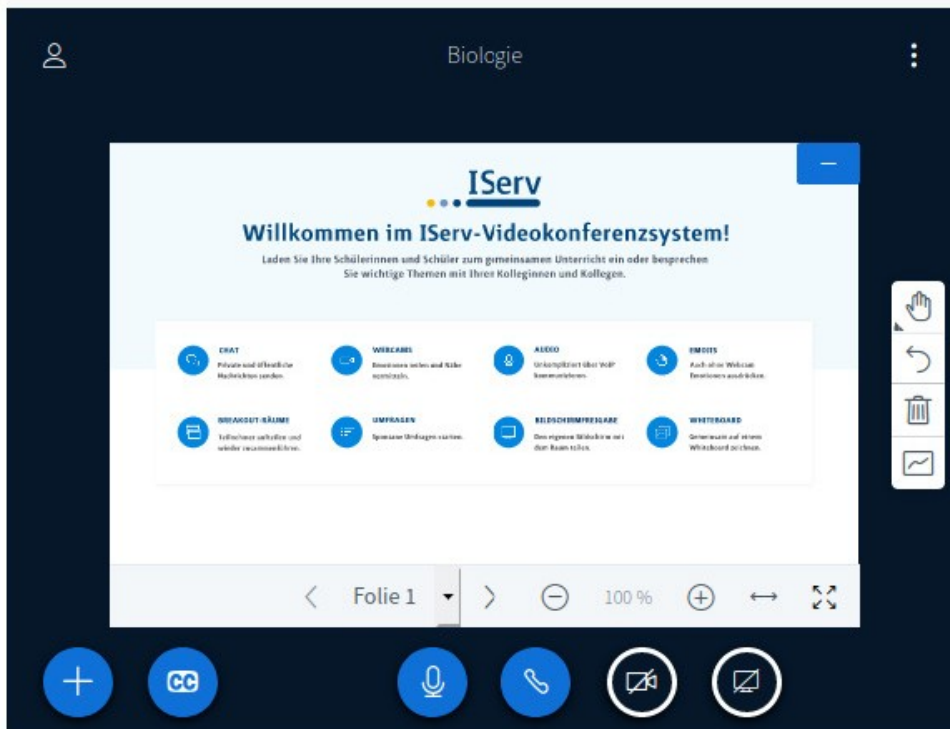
Biologie

IServ

Willkommen im IServ-Videokonferenzsystem!

Laden Sie Ihre Schülerinnen und Schüler zum gemeinsamen Unterricht ein oder besprechen Sie wichtige Themen mit Ihren Kolleginnen und Kollegen.

CHAT
Private und öffentliche Nachrichten senden.

WEBCAMS
Emotionen sehen und Nähe vermitteln.

AUDIO
Unkompliziert über VoIP kommunizieren.

EMOJIS
Auch ohne Webcam Emotionen ausdrücken.

BREAKOUT-RÄUME
Teilnehmer aufteilen und wieder zusammenführen.

UMFRAGEN
Spontane Umfragen starten.

BILDSCHIRMFREIGABE
Den eigenen Bildschirm mit dem Raum teilen.

WHITEBOARD
Gemeinsam auf einem Whiteboard zeichnen.

Folie 1

100 %

CC